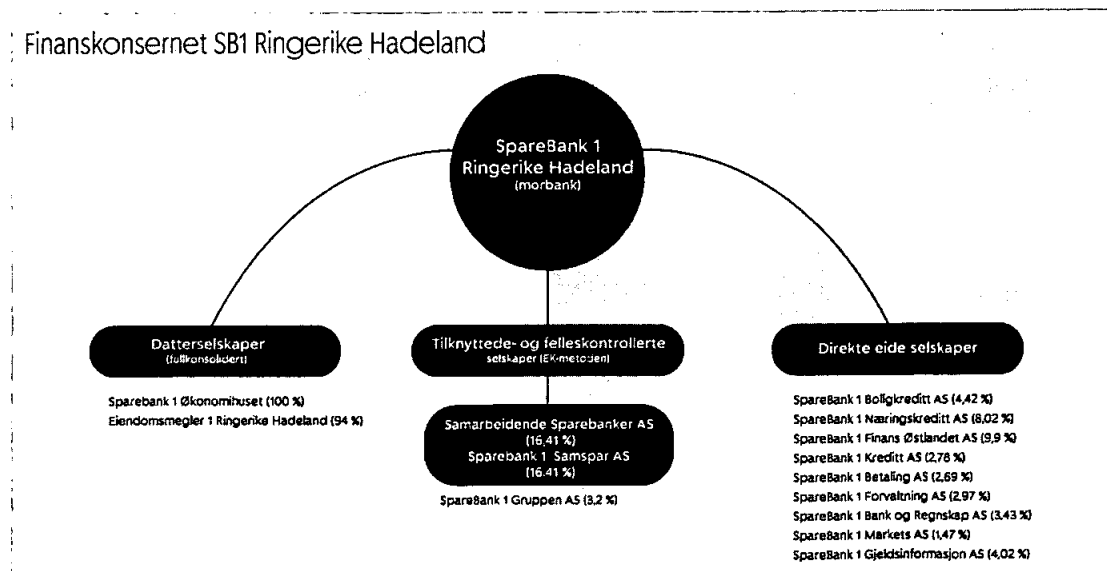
Finanskonsernet SB1 Ringerike Hadeland

SpareBank 1 Ringerike Hadeland (morbank)

Datterselskaper (fullkonsolidert)

Sparebank 1 Økonomihuset (100 %)
Eiendomsmegler 1 Ringerike Hadeland (94 %)

Tilknyttede- og felleskontrollerte selskaper (EK-metoden)

Samarbeidende Sparebanker AS (16,41 %)
Sparebank 1 Samspar AS (16.41 %)

SpareBank 1 Gruppen AS (3,2 %)

Direkte eide selskaper

SpareBank 1 Boligkreditt AS (4,42 %)
SpareBank 1 Næringskreditt AS (8,02 %)
SpareBank 1 Finans Østlandet AS (9,9 %)
SpareBank 1 Kreditt AS (2,78 %)
SpareBank 1 Betaling AS (2,69 %)
SpareBank 1 Forvaltning AS (2,97 %)
SpareBank 1 Bank og Regnskap AS (3,43 %)
SpareBank 1 Markets AS (1,47 %)
SpareBank 1 Gjeldsinformasjon AS (4,02 %)